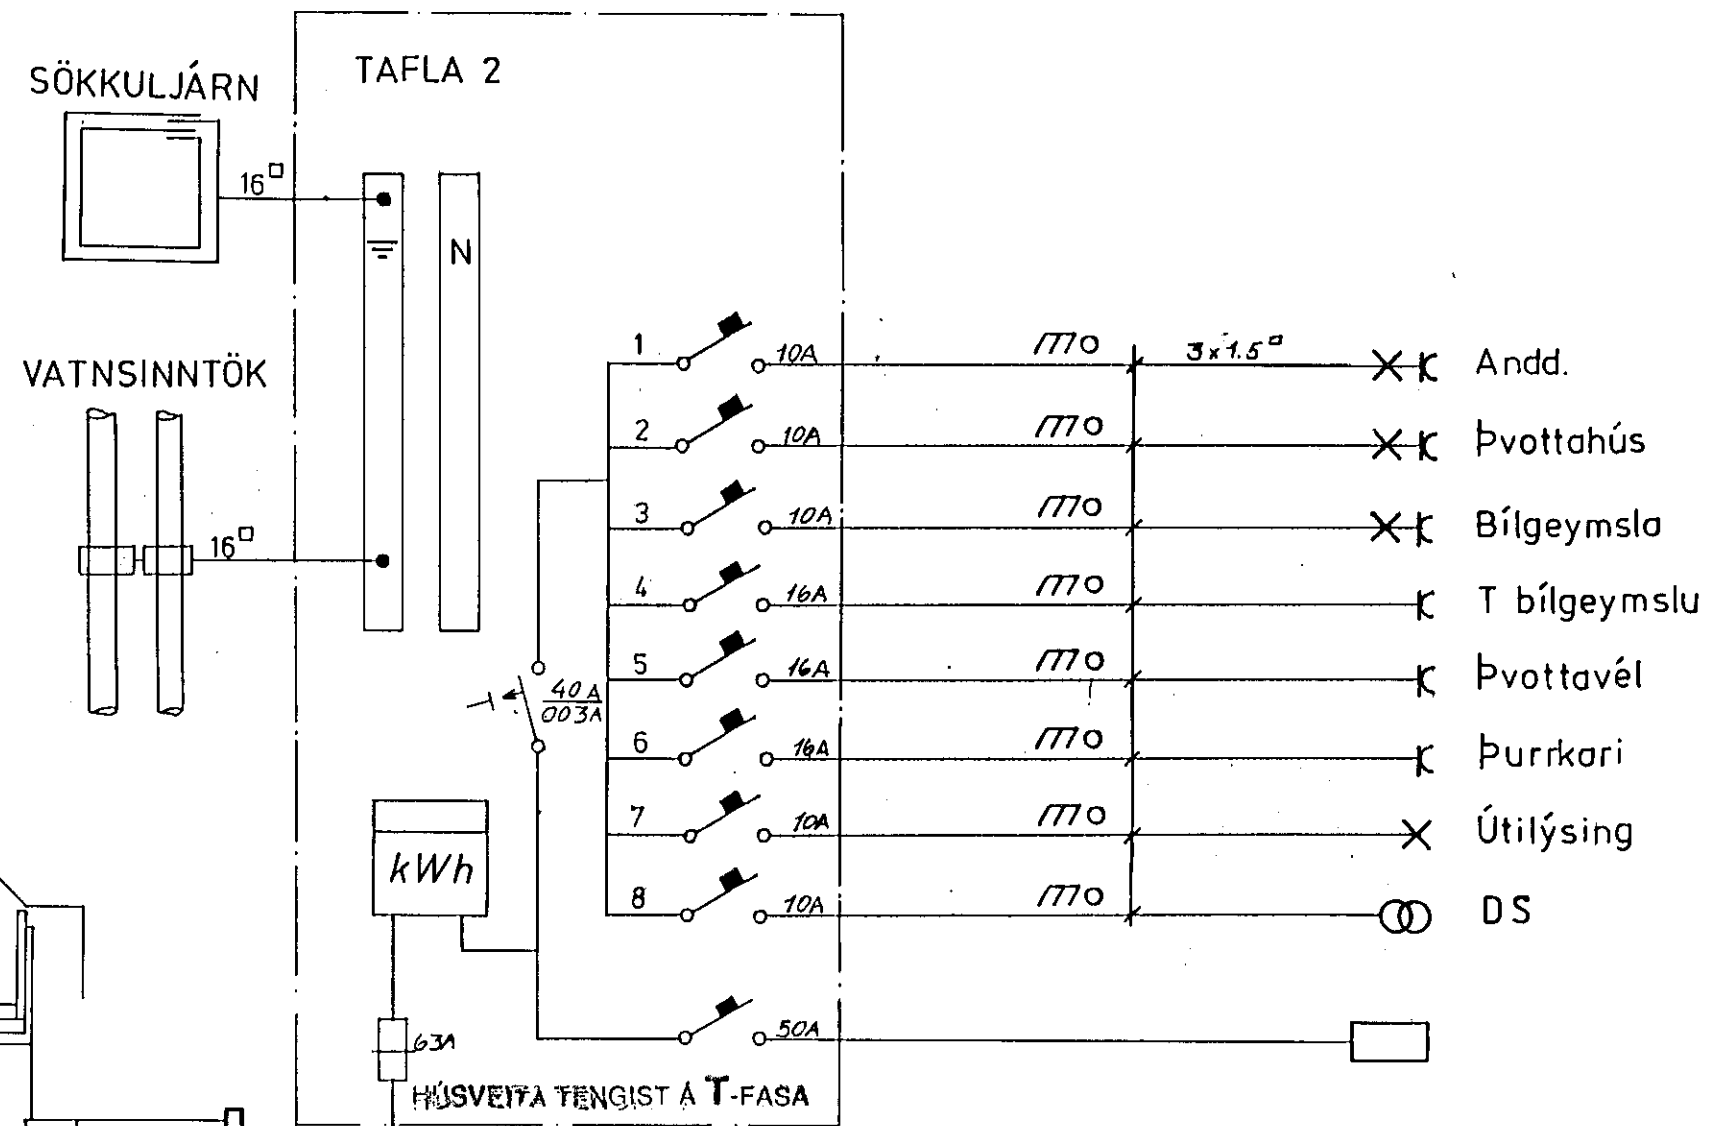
SÖKKULJÁRN

TAFLA 2

$16^{\square}$

N

VATNSINNTÖK

$16^{\square}$

1 10A /77O $3 \times 1.5^{\square}$ Andd.

2 10A /77O Þvottahús

3 10A /77O Bílgeymsla

4 16A /77O T bílgeymslu

5 16A /77O Þvottavél

$\frac{40A}{003A}$

6 16A /77O Þurrkari

7 10A /77O Útilýsing

kWh

8 10A /77O DS

50A

63A

HÚSVEITA TENGIST Á T-FASA